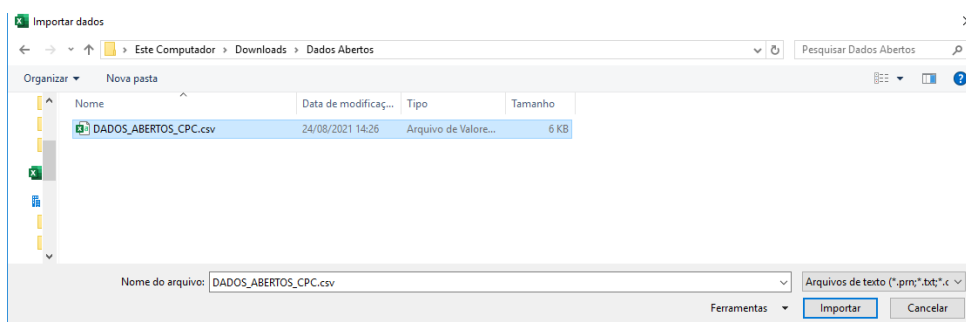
Importar dados

Este Computador › Downloads › Dados Abertos

Pesquisar Dados Abertos

Organizar ▾ Nova pasta

| Nome | Data de modificaç... | Tipo | Tamanho |
|---|---|---|---|
| DADOS_ABERTOS_CPC.csv | 24/08/2021 14:26 | Arquivo de Valore... | 6 KB |

Nome do arquivo: DADOS_ABERTOS_CPC.csv

Arquivos de texto (*.prn;*.txt;*.c

Ferramentas ▾ Importar Cancelar